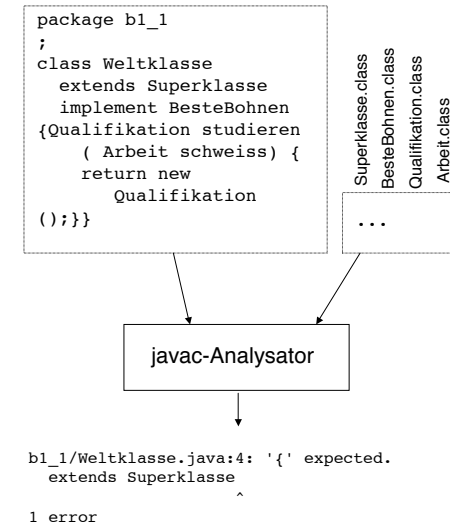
package b1_1
;
class Weltklasse
  extends Superklasse
  implement BesteBohnen
{Qualifikation studieren
    ( Arbeit schweiss) {
    return new
        Qualifikation
();}}

Superklasse.class
BesteBohnen.class
Qualifikation.class
Arbeit.class

...

javac-Analysator

b1_1/Weltklasse.java:4: '{' expected.
  extends Superklasse
                     ^
1 error